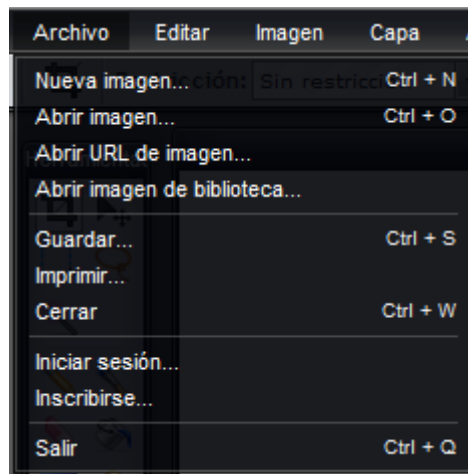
Archivo Editar Imagen Capa

Nueva imagen... Ctrl + N
Abrir imagen... Ctrl + O
Abrir URL de imagen...
Abrir imagen de biblioteca...
Guardar... Ctrl + S
Imprimir...
Cerrar Ctrl + W
Iniciar sesión...
Inscribirse...
Salir Ctrl + Q